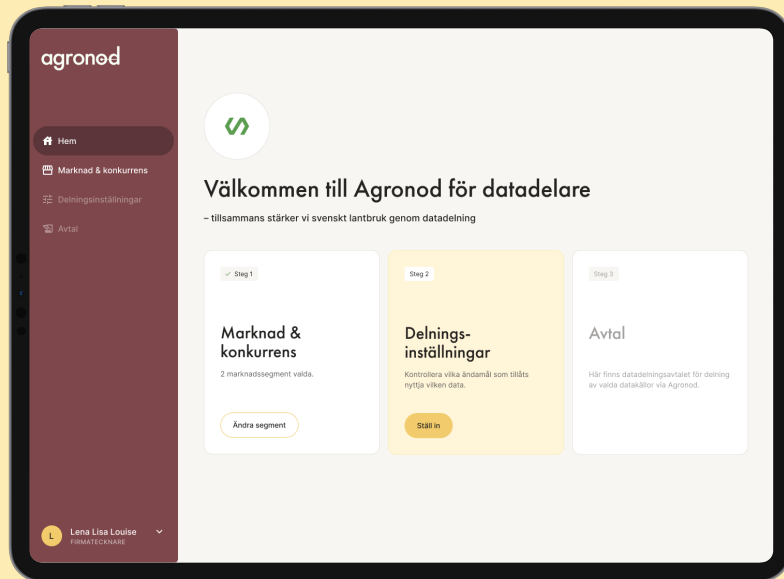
agronod

Hem
Marknad & konkurrens
Delningsinställningar
Avtal

Välkommen till Agronod för datadelare

– tillsammans stärker vi svenskt lantbruk genom datadelning

Steg 1
Marknad & konkurrens
2 marknadssegment valda.
Ändra segment

Steg 2
Delningsinställningar
Kontrollera vilka ändamål som tillåts nyttja vilken data.
Ställ in

Steg 3
Avtal
Här finns datadelningsavtalet för delning av valda datakällor via Agronod.

L
Lena Lisa Louise
FIRMATECKNARE